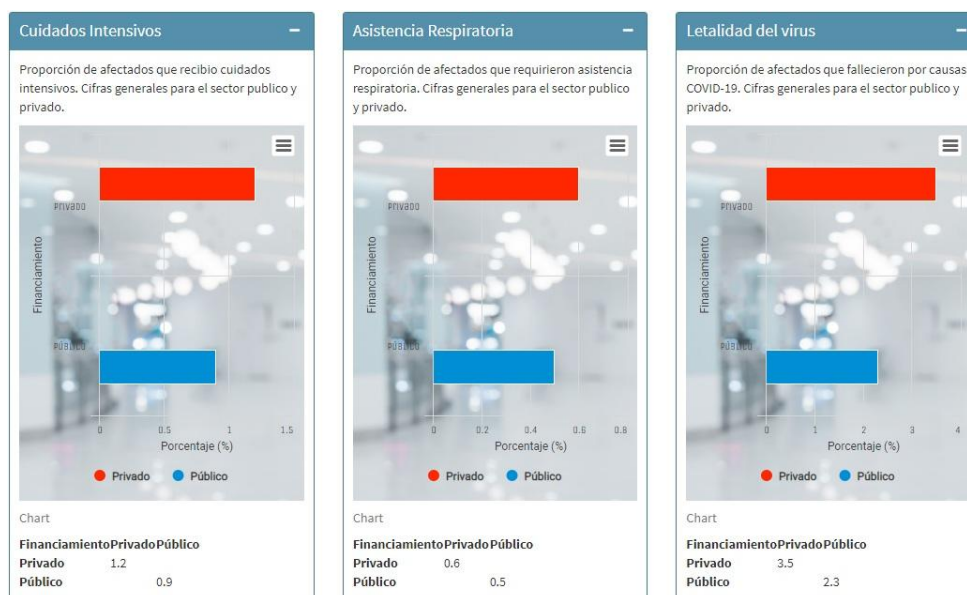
Cuidados Intensivos −

Proporción de afectados que recibio cuidados intensivos. Cifras generales para el sector publico y privado.

Privado
Público
Financiamiento
0 0.5 1 1.5
Porcentaje (%)
Privado Público

Chart

| Financiamiento | Privado | Público |
|---|---|---|
| Privado | 1.2 | |
| Público | | 0.9 |

Asistencia Respiratoria −

Proporción de afectados que requirieron asistencia respiratoria. Cifras generales para el sector publico y privado.

Privado
Público
Financiamiento
0 0.2 0.4 0.6 0.8
Porcentaje (%)
Privado Público

Chart

| Financiamiento | Privado | Público |
|---|---|---|
| Privado | 0.6 | |
| Público | | 0.5 |

Letalidad del virus −

Proporción de afectados que fallecieron por causas COVID-19. Cifras generales para el sector publico y privado.

Privado
Público
Financiamiento
0 1 2 3 4
Porcentaje (%)
Privado Público

Chart

| Financiamiento | Privado | Público |
|---|---|---|
| Privado | 3.5 | |
| Público | | 2.3 |